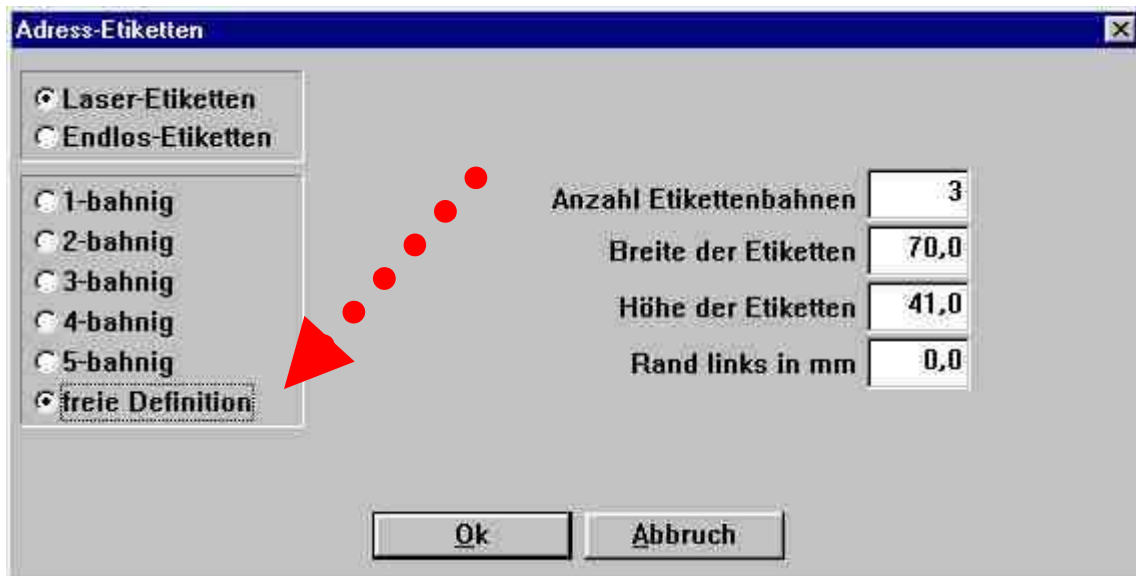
Adress-Etiketten

Laser-Etiketten
Endlos-Etiketten

1-bahnig
2-bahnig
3-bahnig
4-bahnig
5-bahnig
freie Definition

Anzahl Etikettenbahnen 3
Breite der Etiketten 70,0
Höhe der Etiketten 41,0
Rand links in mm 0,0

Ok
Abbruch